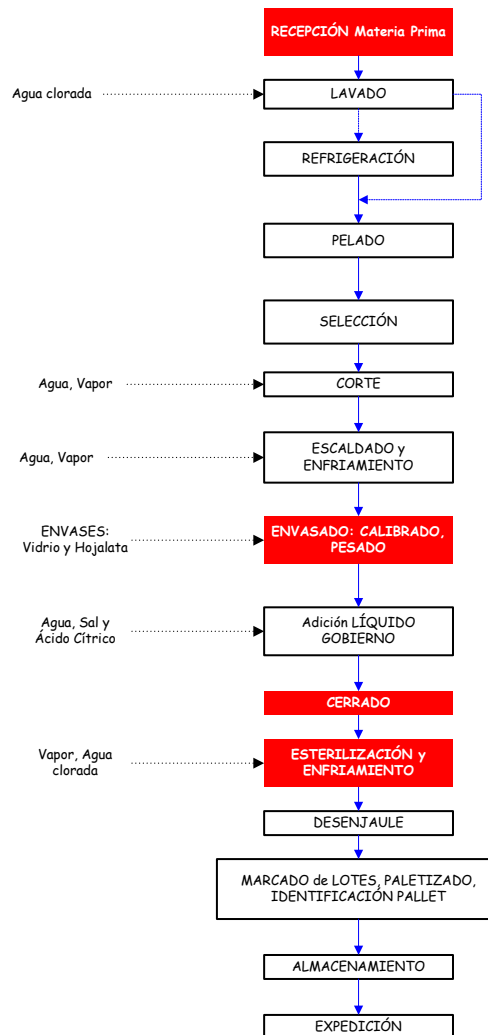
RECEPCIÓN Materia Prima

Agua clorada

LAVADO

REFRIGERACIÓN

PELADO

SELECCIÓN

Agua, Vapor

CORTE

Agua, Vapor

ESCALDADO y ENFRIAMIENTO

ENVASES: Vidrio y Hojalata

ENVASADO: CALIBRADO, PESADO

Agua, Sal y Ácido Cítrico

Adición LÍQUIDO GOBIERNO

CERRADO

Vapor, Agua clorada

ESTERILIZACIÓN y ENFRIAMIENTO

DESENJAULE

MARCADO de LOTES, PALETIZADO, IDENTIFICACIÓN PALLET

ALMACENAMIENTO

EXPEDICIÓN